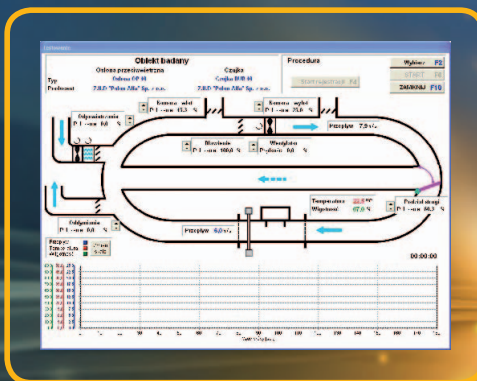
Obiekt badany

Osłona przeciwwietrzna

Czujka

Typ

Producent

Procedura

Wybierz F2

START F6

ZAMKNIJ F10

Odprowadzenie

Kurtyna

Przepływ 7,0 l/s

Mieszanie

Wentylator

Temperatura

Wilgotność 67,0 %

Podział strugi

Odgałęzienie

Przepływ 0,0 l/s

00:00:00